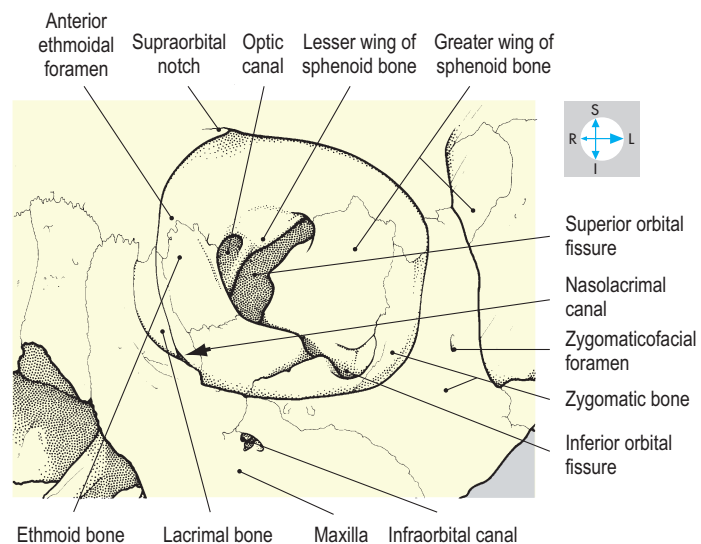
Anterior ethmoidal foramen

Supraorbital notch

Optic canal

Lesser wing of sphenoid bone

Greater wing of sphenoid bone

S
R
L
I

Superior orbital fissure

Nasolacrimal canal

Zygomaticofacial foramen

Zygomatic bone

Inferior orbital fissure

Ethmoid bone

Lacrimal bone

Maxilla

Infraorbital canal